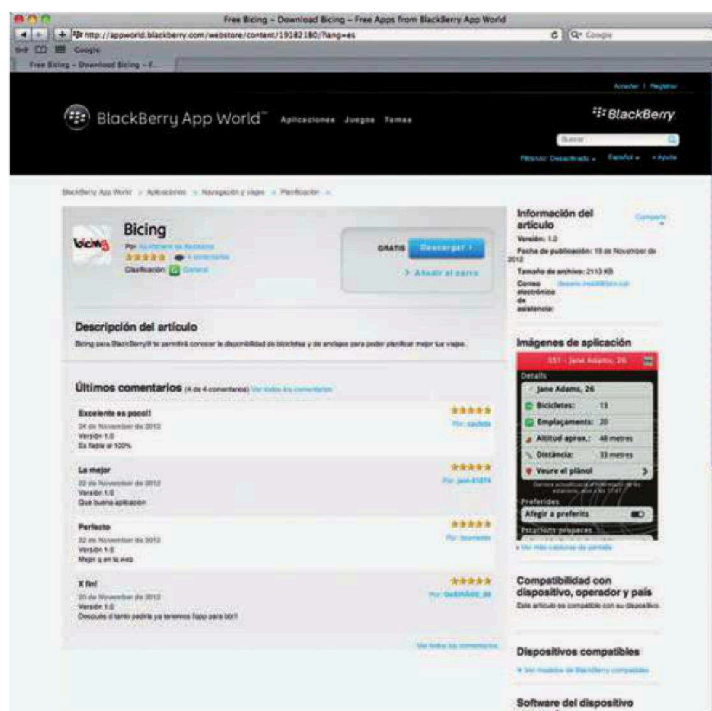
Free Bicing – Download Bicing – Free Apps from BlackBerry App World

http://appworld.blackberry.com/webstore/content/19182180/?lang=es

Google

Free Bicing – Download Bicing – F...

Acceder | Registrar

BlackBerry App World™ Aplicaciones Juegos Temas

BlackBerry

Buscar

Filtrado: Desactivado Español Ayuda

BlackBerry App World > Aplicaciones > Navegación y viajes > Planificación >

Bicing

Por: Ajuntament de Barcelona

★★★★★ 4 comentarios

Clasificación: General

GRATIS Descargar

Añadir al carro

Descripción del artículo

Bicing para BlackBerry® te permitirá conocer la disponibilidad de bicicletas y de anclajes para poder planificar mejor tus viajes.

Últimos comentarios (4 de 4 comentarios) Ver todos los comentarios

Excelente es poco!!
24 de November de 2012
Versión 1.0
Es fiable al 100%

★★★★★
Por: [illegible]

La mejor
22 de November de 2012
Versión 1.0
Que buena aplicacion

★★★★★
Por: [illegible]

Perfecto
22 de November de 2012
Versión 1.0
Mejor q en la web

★★★★★
Por: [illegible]

X fin!
20 de November de 2012
Versión 1.0
Después d tanto pedirla ya tenemos l'app para bb!!

★★★★★
Por: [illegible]

Ver todos los comentarios

Información del artículo

Compartir

Versión: 1.0
Fecha de publicación: 19 de November de 2012
Tamaño de archivo: 2113 KB
Correo electrónico de asistencia: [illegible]

Imágenes de aplicación

351 - Jane Adams, 26

Detalls
Jane Adams, 26
Bicicletes: 13
Emplaçaments: 20
Altitud aprox.: 48 metres
Distància: 33 metres
Veure el plànol

Preferides
Afegir a preferits
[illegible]

Ver más capturas de pantalla

Compatibilidad con dispositivo, operador y país

Este artículo es compatible con su dispositivo.

Dispositivos compatibles

Ver modelos de BlackBerry compatibles

Software del dispositivo